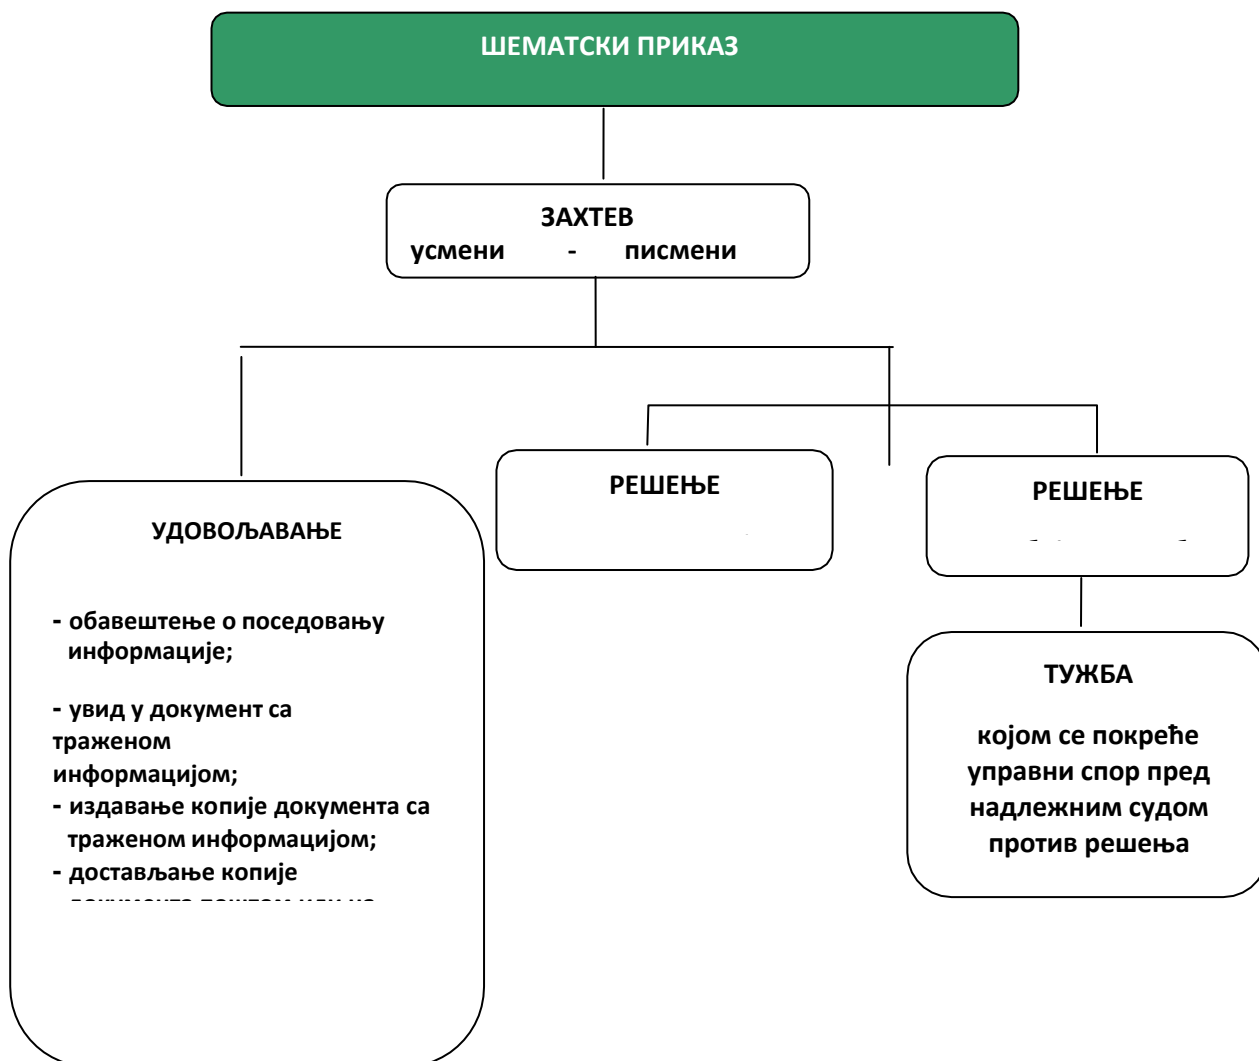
ШЕМАТСКИ ПРИКАЗ

ЗАХТЕВ
усмени - писмени

УДОВОЉАВАЊЕ

- обавештење о поседовању информације;

- увид у документ са траженом информацијом;
- издавање копије документа са траженом информацијом;
- достављање копије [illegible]

РЕШЕЊЕ

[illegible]

РЕШЕЊЕ

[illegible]

ТУЖБА

којом се покреће управни спор пред надлежним судом против решења